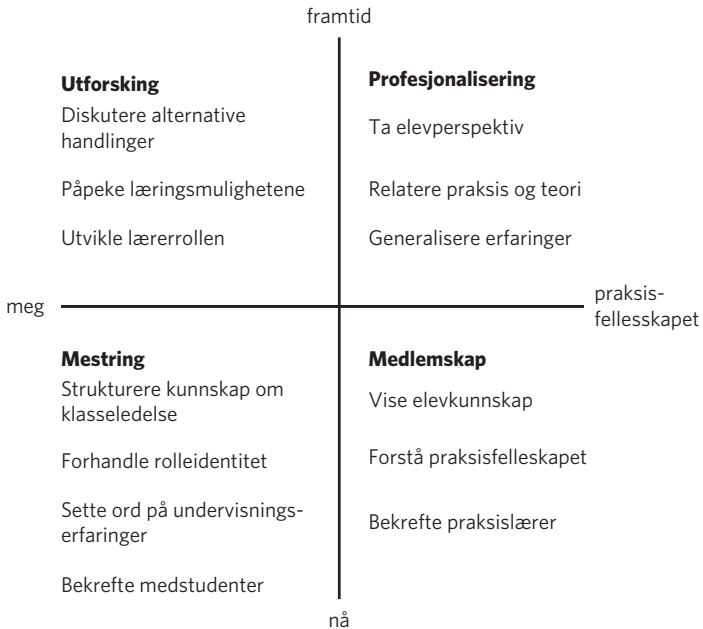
framtid

**Utforsking**
Diskutere alternative handlinger

Påpeke læringsmulighetene

Utvikle lærerrollen

**Profesjonalisering**
Ta elevperspektiv

Relatere praksis og teori

Generalisere erfaringer

meg

praksis-fellesskapet

**Mestring**
Strukturere kunnskap om klasseledelse

Forhandle rolleidentitet

Sette ord på undervisnings-erfaringer

Bekrefte medstudenter

**Medlemskap**
Vise elevkunnskap

Forstå praksisfelleskapet

Bekrefte praksislærer

nå